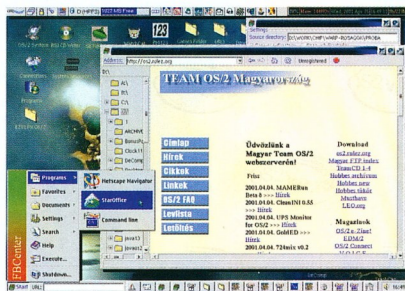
5922 MB Free

123

Settings
Source directory: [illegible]

Address: http://os2.zulex.org

TEAM OS/2 Magyarország

Címlap
Hírek
Cikkek
Linkek
OS/2 FAQ
Levlista
Letöltés

Üdvözlünk a Magyar Team OS/2 webszerverén!

Friss

2001.04.04. MAMEBus Beta 8 >>> Hírek
2001.04.04. ClassINI 0.55 >>> Hírek
2001.04.04. UPS Monitor for OS/2 >>> Hírek
2001.04.04. GoldED >>> Hírek
2001.04.04. 724mix v0.2

Download
os2.zulex.org
Magyar FTP tükör
TeamCD 1-4
Hobbes tükör
Hobbes archívum
Hobbes new
Hobbes tükör
Mozilla
LEO.org

Magazinok
OS/2 e-Zine!
EDM/2
OS/2 Connect
VOICE

Programs
Favorites
Documents
Settings
Search
Help
Execute...
Shutdown...

Netscape Navigator
StarOffice
Command line

FBCenter

ARCHIVE

Start